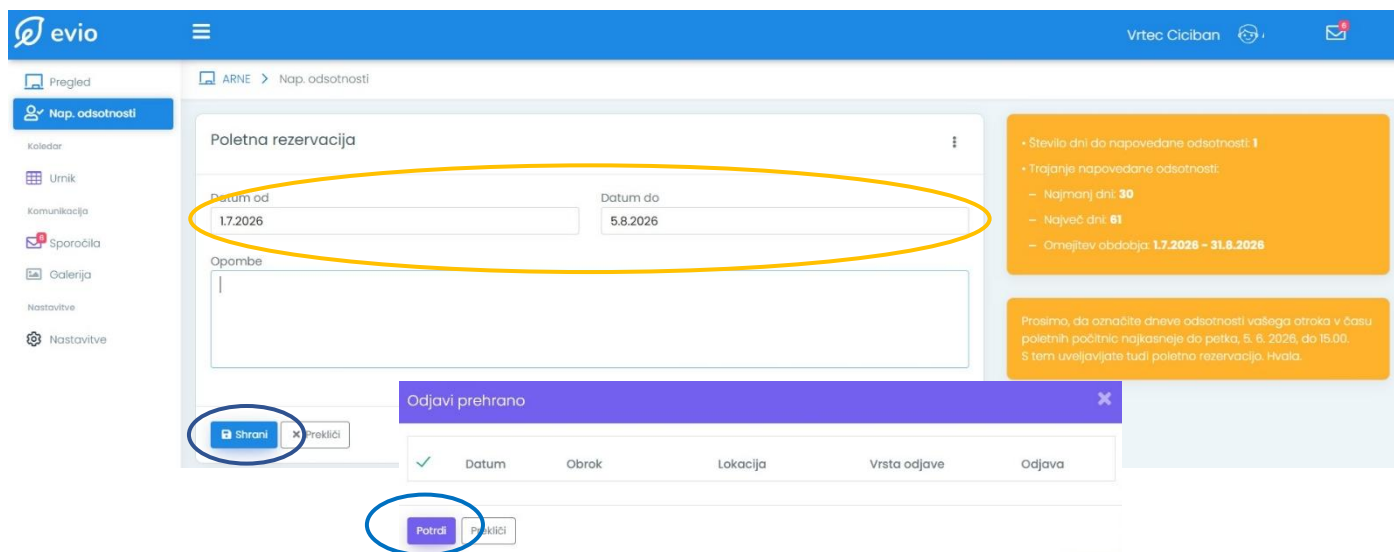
evio
Vrtec Ciciban

Pregled
Nap. odsotnosti
Koledar
Urnik
Komunikacija
Sporočila
Galerija
Nastavitve
Nastavitve

ARNE > Nap. odsotnosti

Poletna rezervacija

Datum od
1.7.2026
Datum do
5.8.2026
Opombe

Shrani
Prekliči

• Število dni do napovedane odsotnosti: **1**
• Trajanje napovedane odsotnosti:
– Najmanj dni: **30**
– Največ dni: **61**
– Omejitev obdobja: **1.7.2026 – 31.8.2026**

Prosimo, da označite dneve odsotnosti vašega otroka v času poletnih počitnic najkasneje do petka, 5. 6. 2026, do 15.00. S tem uveljavljate tudi poletno rezervacijo. Hvala.

Odjavi prehrano

| ✓ | Datum | Obrok | Lokacija | Vrsta odjave | Odjava |
|---|---|---|---|---|---|

Potrdi
Prekliči